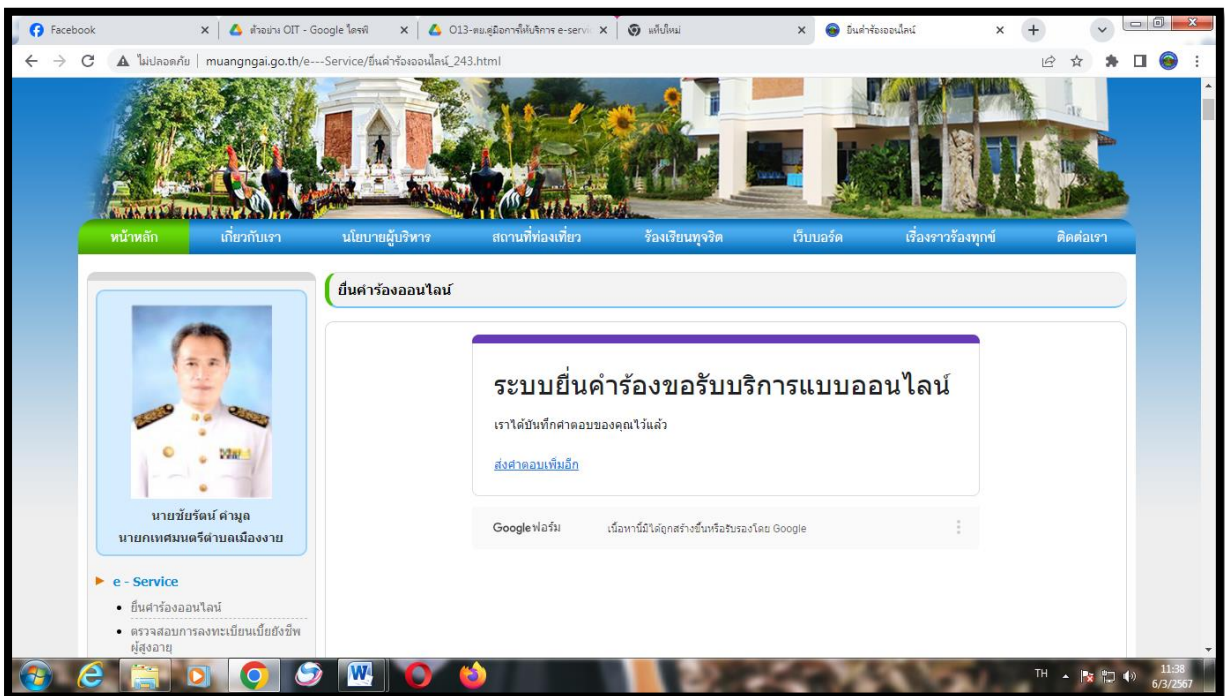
Facebook | ตัวอย่าง OIT - Google ไดรฟ์ | O13-ตย.คู่มือการให้บริการ e-servic | แท็บใหม่ | ยื่นคำร้องออนไลน์

ไม่ปลอดภัย | muangngai.go.th/e---Service/ยื่นคำร้องออนไลน์_243.html

หน้าหลัก | เกี่ยวกับเรา | นโยบายผู้บริหาร | สถานที่ท่องเที่ยว | ร้องเรียนทุจริต | เว็บบอร์ด | เรื่องราวร้องทุกข์ | ติดต่อเรา

นายชัยรัตน์ คำมูล
นายกเทศมนตรีตำบลเมืองงาย

e - Service
• ยื่นคำร้องออนไลน์
• ตรวจสอบการลงทะเบียนเบี้ยยังชีพผู้สูงอายุ

ยื่นคำร้องออนไลน์

ระบบยื่นคำร้องขอรับบริการแบบออนไลน์

เราได้บันทึกคำตอบของคุณไว้แล้ว

ส่งคำตอบเพิ่มอีก

Google ฟอร์ม เนื้อหานี้มิได้ถูกสร้างขึ้นหรือรับรองโดย Google

TH 11:38 6/3/2567